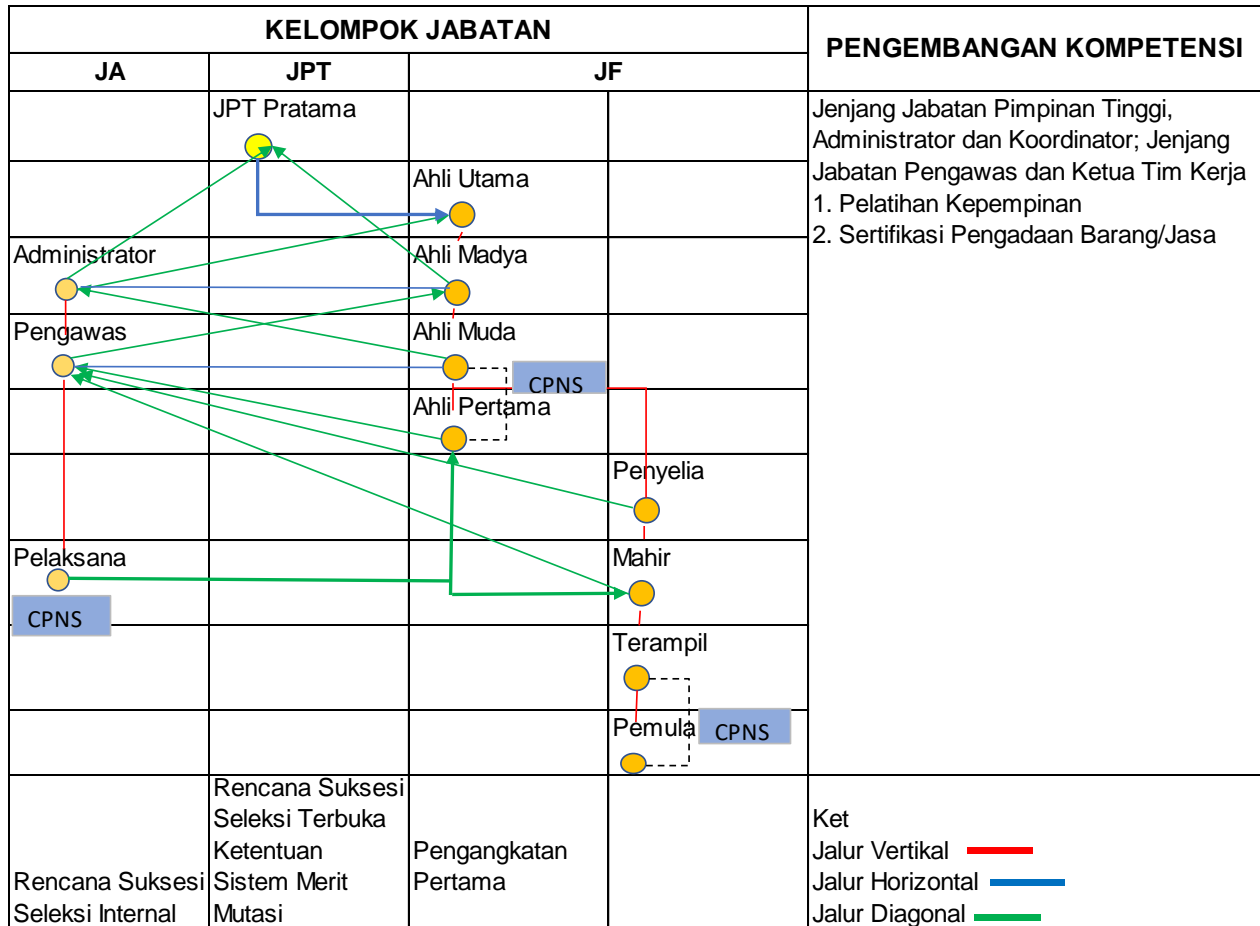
| KELOMPOK JABATAN | | | | PENGEMBANGAN KOMPETENSI |
|---|---|---|---|---|
| JA | JPT | JF | | |
| | JPT Pratama | | | Jenjang Jabatan Pimpinan Tinggi, Administrator dan Koordinator; Jenjang Jabatan Pengawas dan Ketua Tim Kerja 1. Pelatihan Kepempinan 2. Sertifikasi Pengadaan Barang/Jasa |
| | | Ahli Utama | | |
| Administrator | | Ahli Madya | | |
| Pengawas | | Ahli Muda | | |
| | | Ahli Pertama | | |
| | | | Penyelia | |
| Pelaksana | | | Mahir | |
| | | | Terampil | |
| | | | Pemula | |
| Rencana Suksesi Seleksi Internal | Rencana Suksesi Seleksi Terbuka Ketentuan Sistem Merit Mutasi | Pengangkatan Pertama | | Ket Jalur Vertikal Jalur Horizontal Jalur Diagonal |

CPNS

CPNS

CPNS